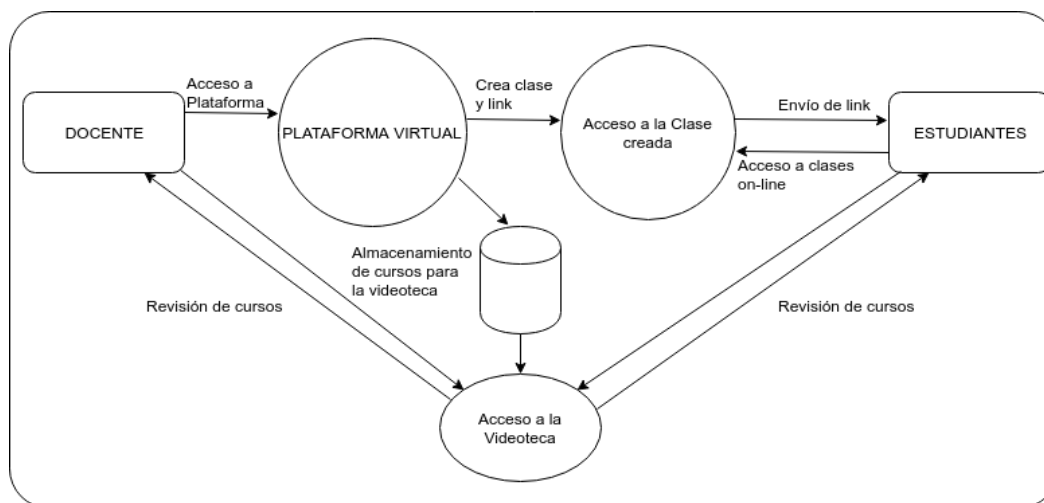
Acceso a Plataforma

DOCENTE

PLATAFORMA VIRTUAL

Crea clase y link

Acceso a la Clase creada

Envío de link

ESTUDIANTES

Acceso a clases on-line

Almacenamiento de cursos para la videoteca

Revisión de cursos

Revisión de cursos

Acceso a la Videoteca